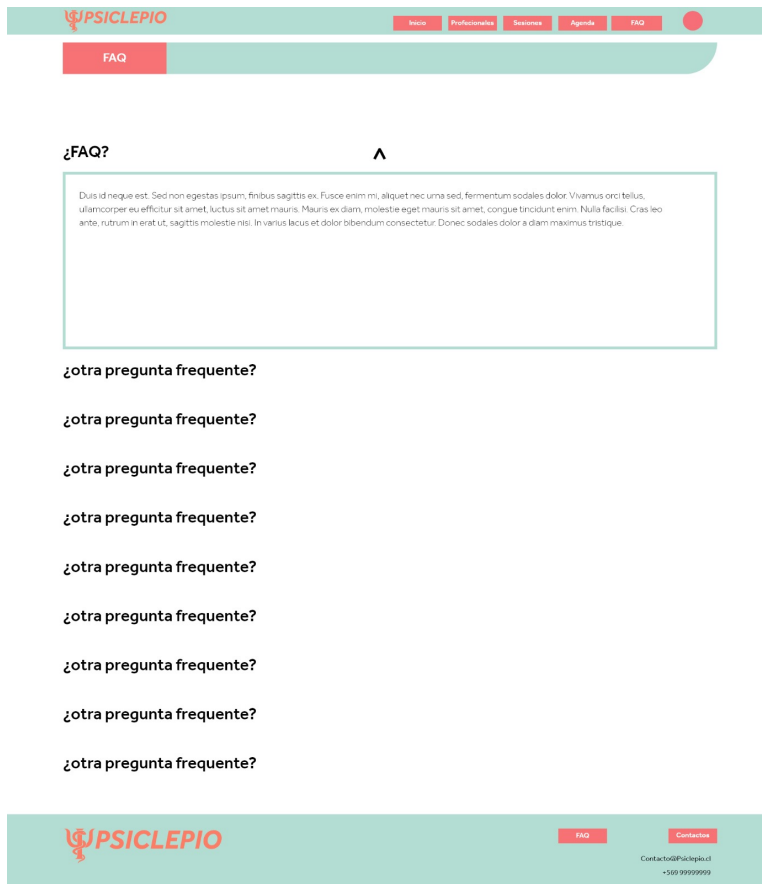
PSICLEPIO

Inicio Profesionales Sesiones Agenda FAQ

FAQ

¿FAQ?

Duis id neque est. Sed non egestas ipsum, finibus sagittis ex. Fusce enim mi, aliquet nec urna sed, fermentum sodales dolor. Vivamus orci tellus, ullamcorper eu efficitur sit amet, luctus sit amet mauris. Mauris ex diam, molestie eget mauris sit amet, congue tincidunt enim. Nulla facilisi. Cras leo ante, rutrum in erat ut, sagittis molestie nisi. In varius lacus et dolor bibendum consectetur. Donec sodales dolor a diam maximus tristique.

¿otra pregunta frequente?

¿otra pregunta frequente?

¿otra pregunta frequente?

¿otra pregunta frequente?

¿otra pregunta frequente?

¿otra pregunta frequente?

¿otra pregunta frequente?

¿otra pregunta frequente?

¿otra pregunta frequente?

PSICLEPIO

FAQ

Contactos

Contacto@Psiclepio.cl
+569 99999999